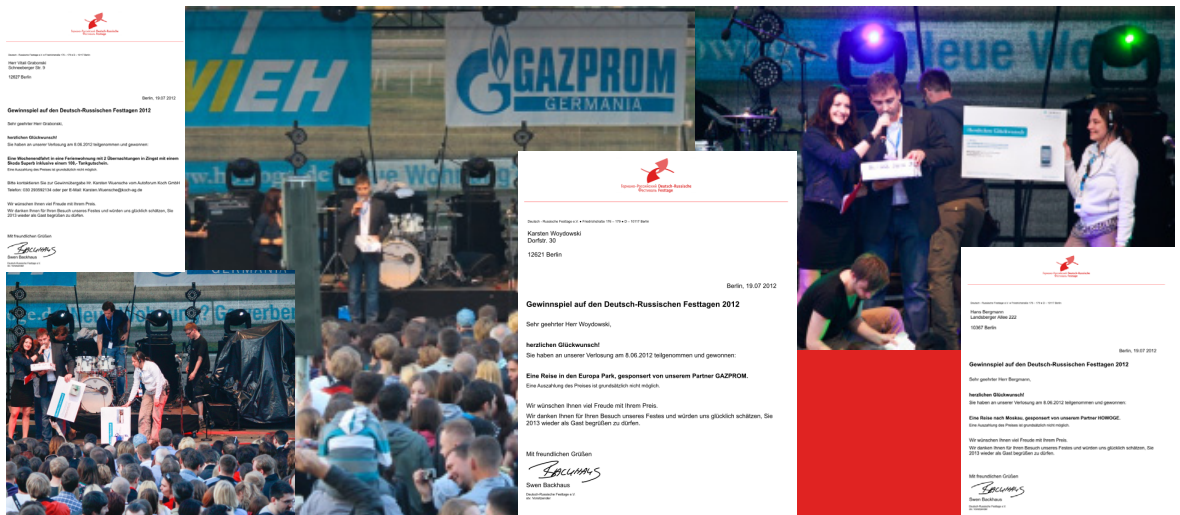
Deutsch-Russische Festtage

Herr Vitali Grabowski
Schneeberger Str. 9

12627 Berlin

Berlin, 19.07.2012

Gewinnspiel auf den Deutsch-Russischen Festtagen 2012

Sehr geehrter Herr Grabowski,

herzlichen Glückwunsch!
Sie haben an unserer Verlosung am 8.06.2012 teilgenommen und gewonnen:

Eine Wochenendfahrt in eine Ferienwohnung mit 2 Übernachtungen in Zingst mit einem Skoda Superb inklusive einem 100,- Tankgutschein.
Eine Auszahlung des Preises ist grundsätzlich nicht möglich.

Bitte kontaktieren Sie zur Gewinnübergabe Hr. Karsten Vicenschio vom Autoforum Koch GmbH Telefon: 030 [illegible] oder per E-Mail: Karsten.Vicenschio@koch-ag.de

Wir wünschen Ihnen viel Freude mit Ihrem Preis.
Wir danken Ihnen für Ihren Besuch unseres Festes und würden uns glücklich schätzen, Sie 2013 wieder als Gast begrüßen zu dürfen.

Mit freundlichen Grüßen

Swen Backhaus

VIEH

GAZPROM
GERMANIA

Neue Wo

Herzlichen Glückwunsch

Deutsch-Russische Festtage

Deutsch - Russische Festtage e.V. • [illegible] • 10117 Berlin

Karsten Woydowski
Dorfstr. 30

12621 Berlin

Berlin, 19.07.2012

Gewinnspiel auf den Deutsch-Russischen Festtagen 2012

Sehr geehrter Herr Woydowski,

herzlichen Glückwunsch!
Sie haben an unserer Verlosung am 8.06.2012 teilgenommen und gewonnen:

Eine Reise in den Europa Park, gesponsert von unserem Partner GAZPROM.
Eine Auszahlung des Preises ist grundsätzlich nicht möglich.

Wir wünschen Ihnen viel Freude mit Ihrem Preis.
Wir danken Ihnen für Ihren Besuch unseres Festes und würden uns glücklich schätzen, Sie 2013 wieder als Gast begrüßen zu dürfen.

Mit freundlichen Grüßen

Swen Backhaus
Deutsch-Russische Festtage e.V.
der Vorsitzende

Deutsch-Russische Festtage

Hans Bergmann
Landsberger Allee 222

10367 Berlin

Berlin, 19.07.2012

Gewinnspiel auf den Deutsch-Russischen Festtagen 2012

Sehr geehrter Herr Bergmann,

herzlichen Glückwunsch!
Sie haben an unserer Verlosung am 8.06.2012 teilgenommen und gewonnen:

Eine Reise nach Moskau, gesponsert von unserem Partner HOWOGE.
Eine Auszahlung des Preises ist grundsätzlich nicht möglich.

Wir wünschen Ihnen viel Freude mit Ihrem Preis.
Wir danken Ihnen für Ihren Besuch unseres Festes und würden uns glücklich schätzen, Sie 2013 wieder als Gast begrüßen zu dürfen.

Mit freundlichen Grüßen

Swen Backhaus